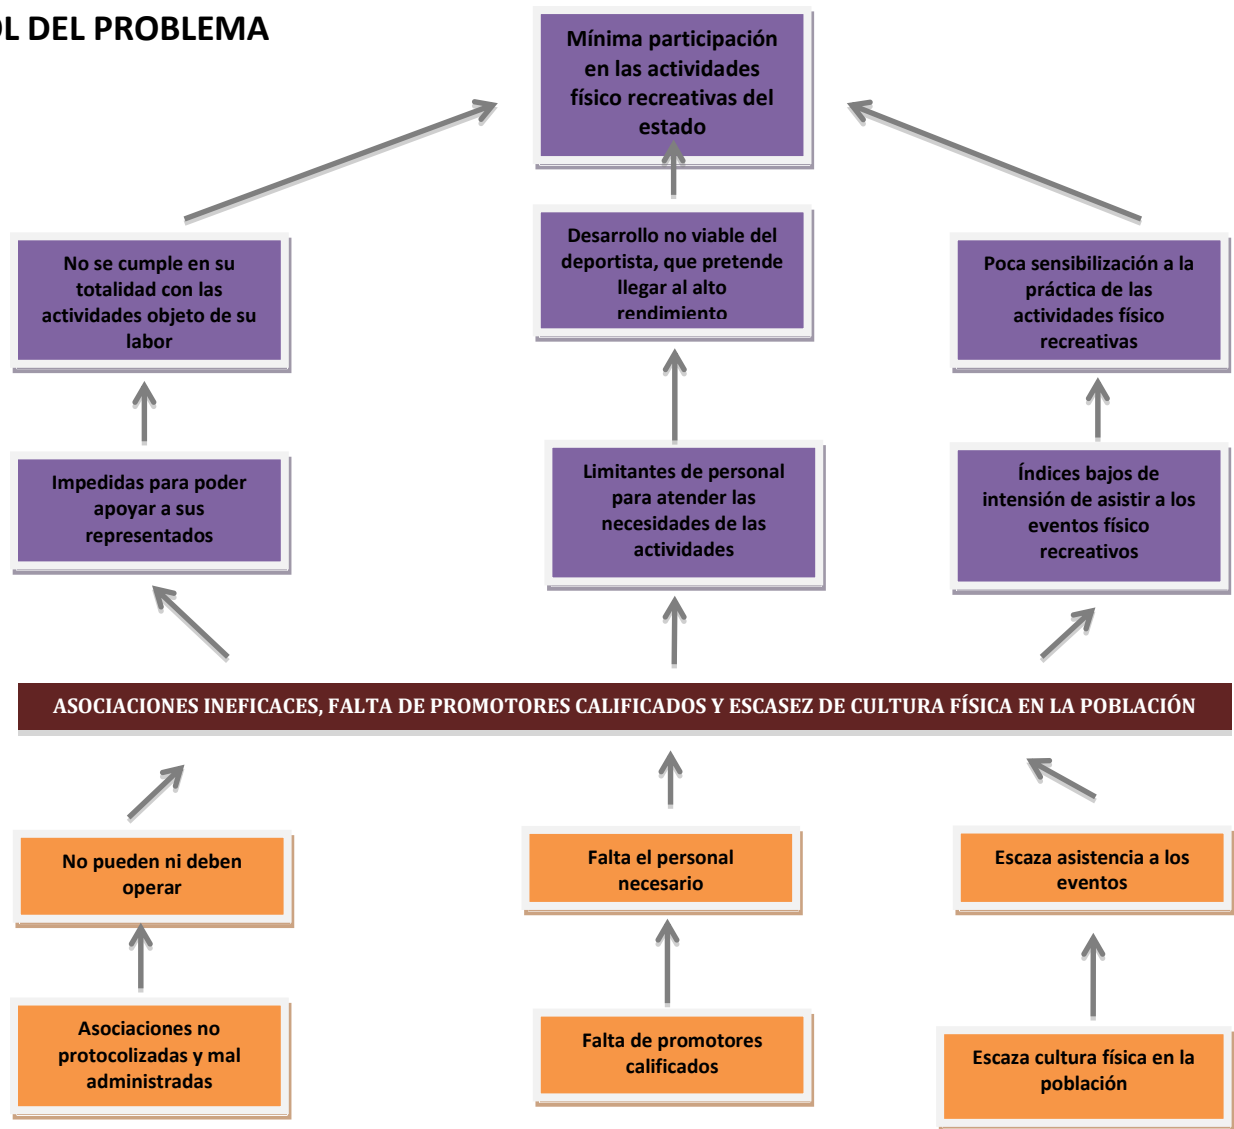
OL DEL PROBLEMA

Mínima participación en las actividades físico recreativas del estado

No se cumple en su totalidad con las actividades objeto de su labor

Desarrollo no viable del deportista, que pretende llegar al alto rendimiento

Poca sensibilización a la práctica de las actividades físico recreativas

Impedidas para poder apoyar a sus representados

Limitantes de personal para atender las necesidades de las actividades

Índices bajos de intensión de asistir a los eventos físico recreativos

ASOCIACIONES INEFICACES, FALTA DE PROMOTORES CALIFICADOS Y ESCASEZ DE CULTURA FÍSICA EN LA POBLACIÓN

No pueden ni deben operar

Falta el personal necesario

Escaza asistencia a los eventos

Asociaciones no protocolizadas y mal administradas

Falta de promotores calificados

Escaza cultura física en la población